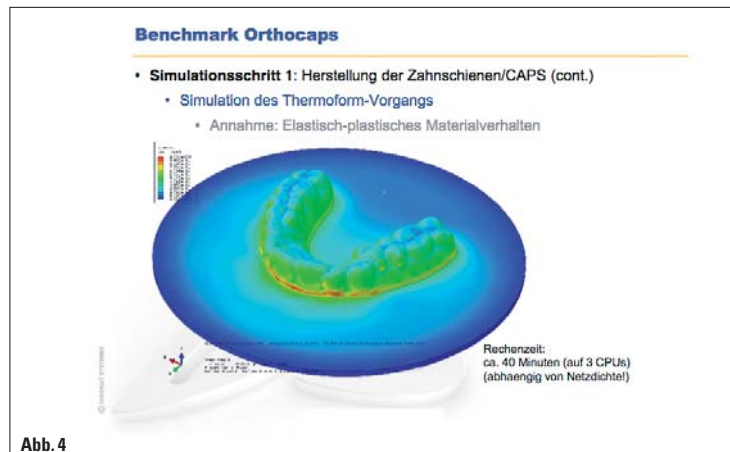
Benchmark Orthocaps

• Simulationsschritt 1: Herstellung der Zahnschienen/CAPS (cont.)

• Simulation des Thermoform-Vorgangs

• Annahme: Elastisch-plastisches Materialverhalten

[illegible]

Rechenzeit:
ca. 40 Minuten (auf 3 CPUs)
(abhaengig von Netzdichte!)

Abb. 4